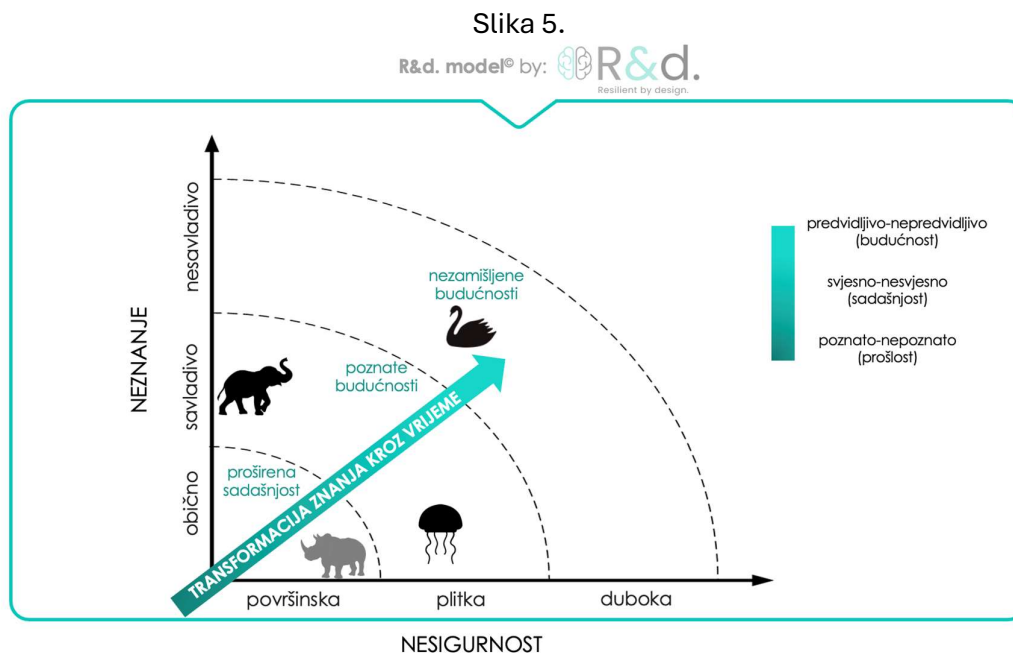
Slika 5.

R&d. model© by: R&d. Resilient by design.

NEZNANJE

nesavladivo

savladivo

obično

nezamišljene budućnosti

poznate budućnosti

proširena sadašnjost

TRANSFORMACIJA ZNANJA KROZ VRIJEME

predvidljivo-nepredvidljivo (budućnost)

svjesno-nesvjesno (sadašnjost)

poznato-nepoznato (prošlost)

površinska

plitka

duboka

NESIGURNOST